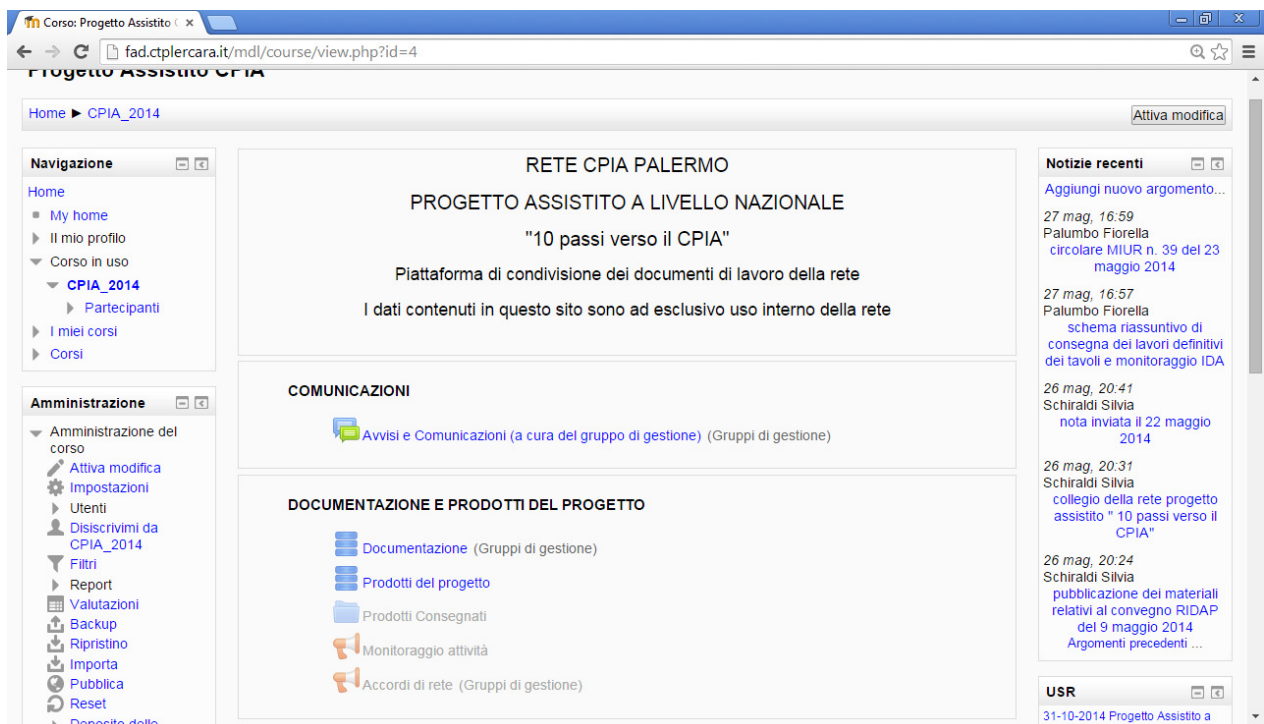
Corso: Progetto Assistito ( ×

fad.ctplercara.it/mdl/course/view.php?id=4

Progetto Assistito CPIA

Home ► CPIA_2014

Attiva modifica

Navigazione

Home
My home
Il mio profilo
Corso in uso
CPIA_2014
Partecipanti
I miei corsi
Corsi

Amministrazione

Amministrazione del corso
Attiva modifica
Impostazioni
Utenti
Disiscrivimi da CPIA_2014
Filtri
Report
Valutazioni
Backup
Ripristino
Importa
Pubblica
Reset
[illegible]

RETE CPIA PALERMO

PROGETTO ASSISTITO A LIVELLO NAZIONALE

"10 passi verso il CPIA"

Piattaforma di condivisione dei documenti di lavoro della rete

I dati contenuti in questo sito sono ad esclusivo uso interno della rete

COMUNICAZIONI

Avvisi e Comunicazioni (a cura del gruppo di gestione) (Gruppi di gestione)

DOCUMENTAZIONE E PRODOTTI DEL PROGETTO

Documentazione (Gruppi di gestione)

Prodotti del progetto

Prodotti Consegnati

Monitoraggio attività

Accordi di rete (Gruppi di gestione)

Notizie recenti

Aggiungi nuovo argomento...

27 mag, 16:59
Palumbo Fiorella
circolare MIUR n. 39 del 23 maggio 2014

27 mag, 16:57
Palumbo Fiorella
schema riassuntivo di consegna dei lavori definitivi dei tavoli e monitoraggio IDA

26 mag, 20:41
Schiraldi Silvia
nota inviata il 22 maggio 2014

26 mag, 20:31
Schiraldi Silvia
collegio della rete progetto assistito " 10 passi verso il CPIA"

26 mag, 20:24
Schiraldi Silvia
pubblicazione dei materiali relativi al convegno RIDAP del 9 maggio 2014
Argomenti precedenti ...

USR

31-10-2014 Progetto Assistito a